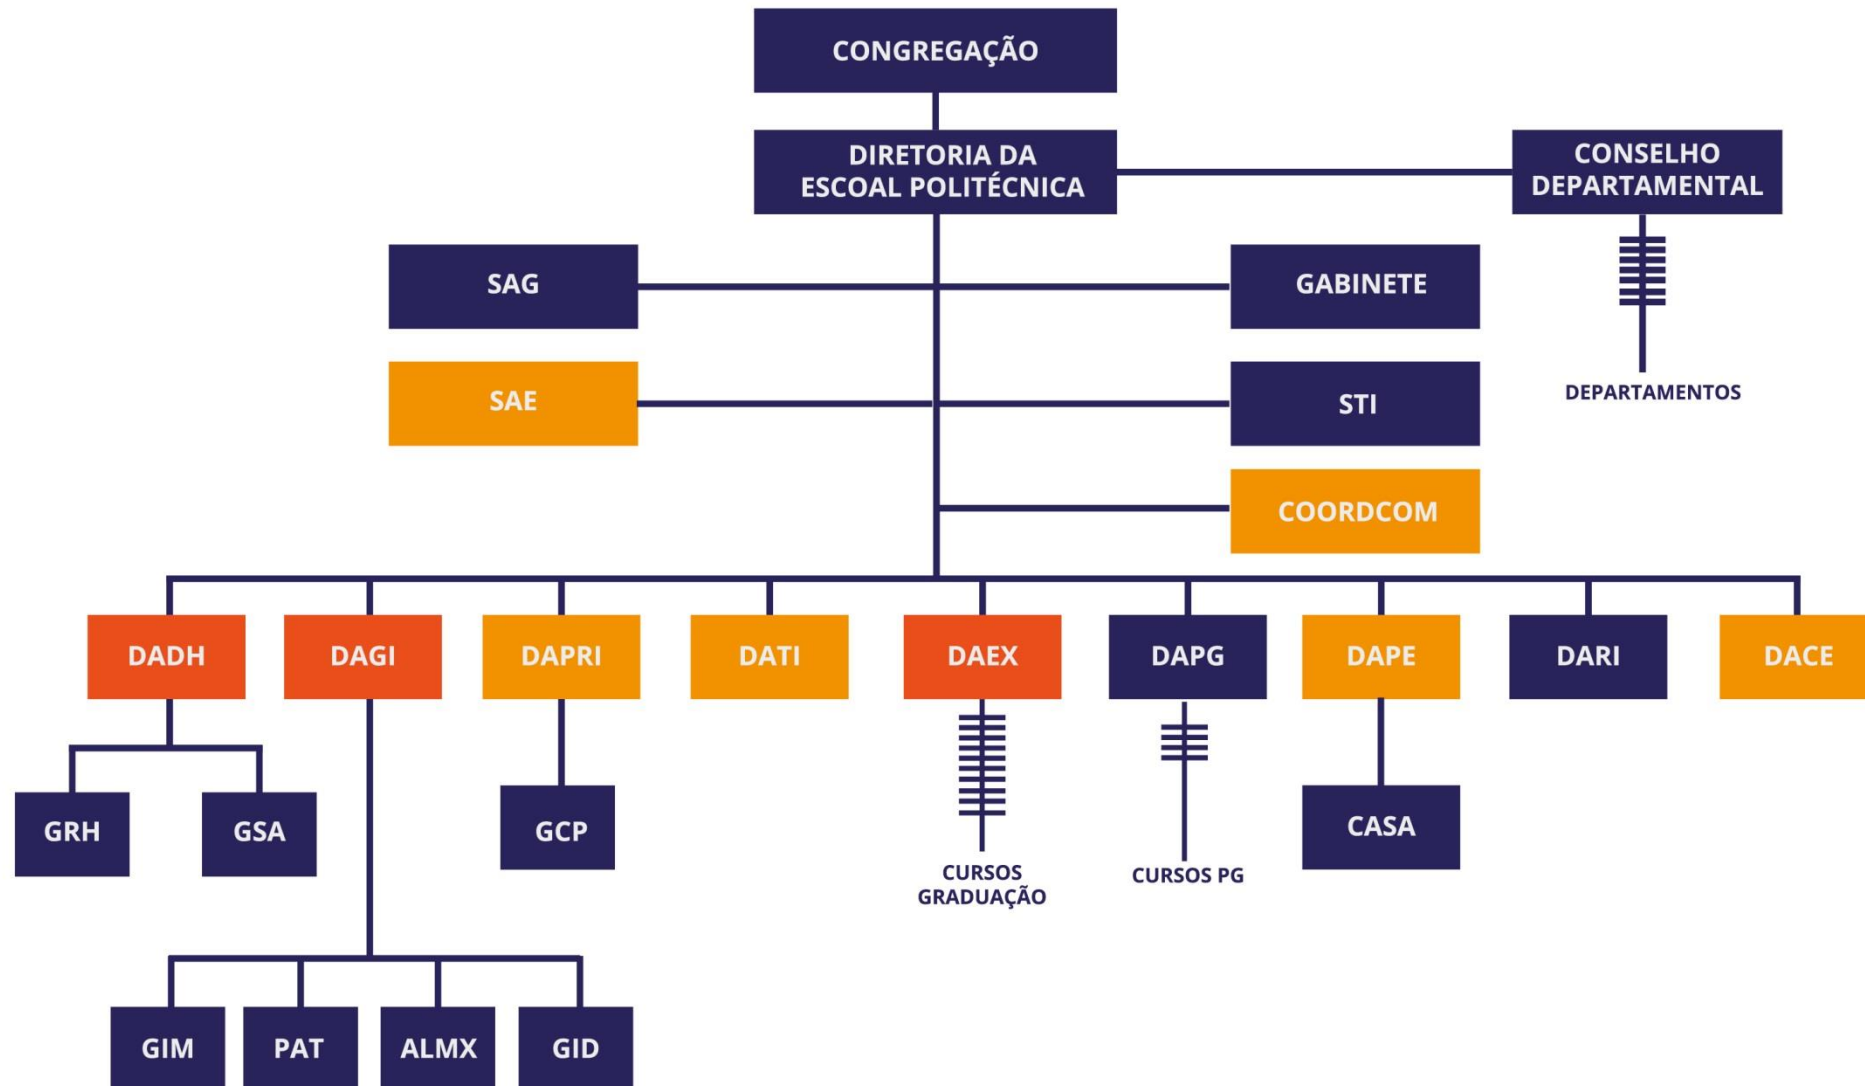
CONGREGAÇÃO

DIRETORIA DA ESCOAL POLITÉCNICA

CONSELHO DEPARTAMENTAL

DEPARTAMENTOS

SAG

GABINETE

SAE

STI

COORDCOM

DADH

DAGI

DAPRI

DATI

DAEX

DAPG

DAPE

DARI

DACE

GRH

GSA

GCP

CURSOS GRADUAÇÃO

CURSOS PG

CASA

GIM

PAT

ALMX

GID